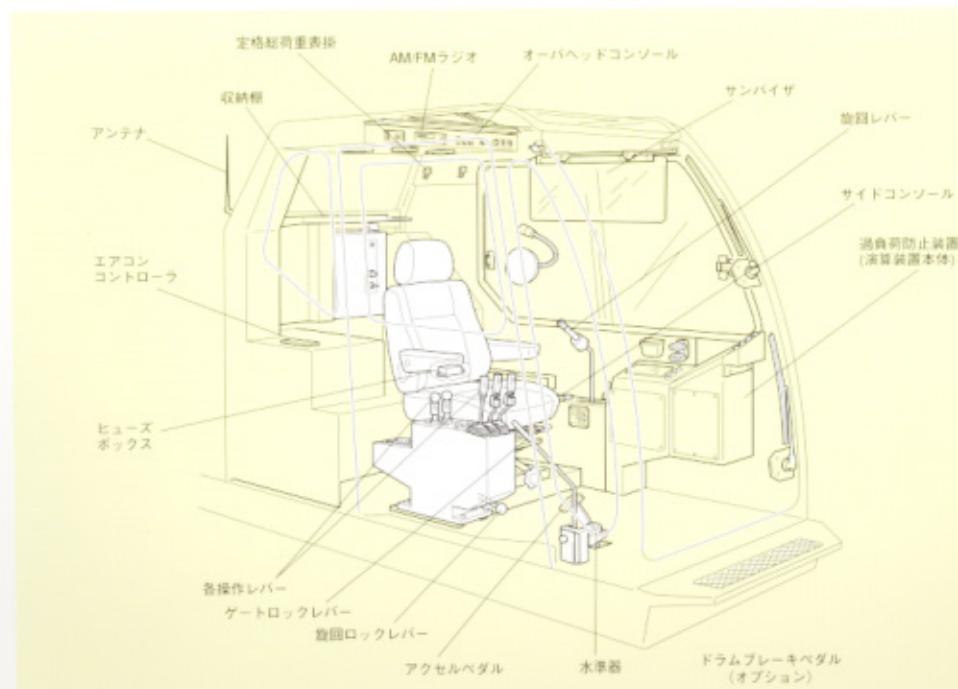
定格総荷重表操

AM/FMラジオ

オーバヘッドコンソール

収納棚

サンバイザ

アンテナ

旋回レバー

サイドコンソール

エアコン
コントローラ

過負荷防止装置
(演算装置本体)

ヒューズ
ボックス

各操作レバー

ゲートロックレバー

旋回ロックレバー

アクセルペダル

水準器

ドラムブレーキペダル
(オプション)